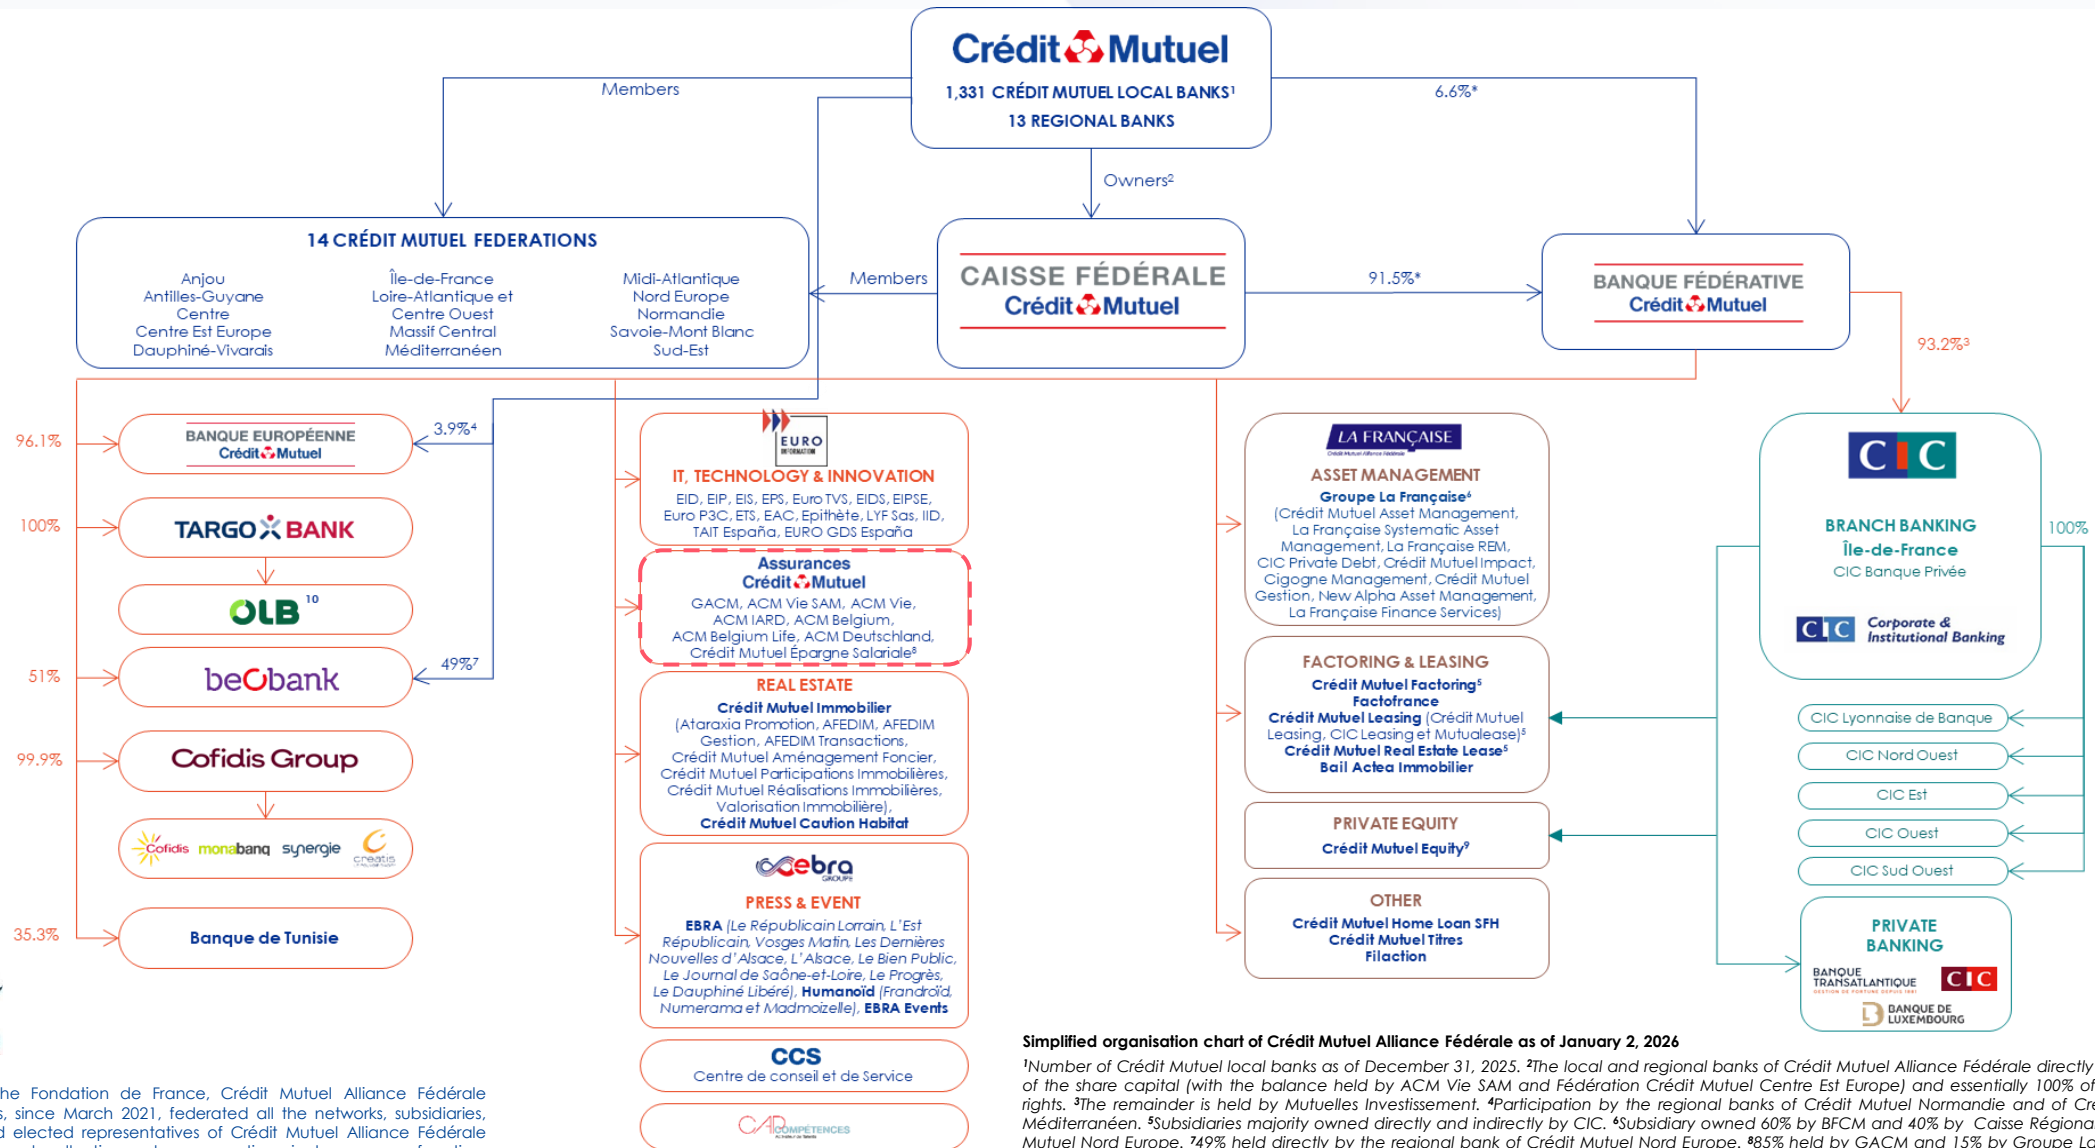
Crédit Mutuel
1,331 CRÉDIT MUTUEL LOCAL BANKS¹
13 REGIONAL BANKS

Members

6.6%*

Owners²

14 CRÉDIT MUTUEL FEDERATIONS

Anjou
Antilles-Guyane
Centre
Centre Est Europe
Dauphiné-Vivarais

Île-de-France
Loire-Atlantique et Centre Ouest
Massif Central
Méditerranéen

Midi-Atlantique
Nord Europe
Normandie
Savoie-Mont Blanc
Sud-Est

Members

CAISSE FÉDÉRALE
Crédit Mutuel

91.5%*

BANQUE FÉDÉRATIVE
Crédit Mutuel

93.2%³

96.1%
BANQUE EUROPÉENNE
Crédit Mutuel
3.9%⁴

100%
TARGO BANK

OLB ¹⁰

51%
beobank
49%⁷

99.9%
Cofidis Group

Cofidis monabanq synergie creatis

35.3%
Banque de Tunisie

EURO INFORMATION
IT, TECHNOLOGY & INNOVATION
EID, EIP, EIS, EPS, Euro TVS, EIDS, EIPSE, Euro P3C, ETS, EAC, Epithète, LYF Sas, IID, TAIT España, EURO GDS España

Assurances
Crédit Mutuel
GACM, ACM Vie SAM, ACM Vie, ACM IARD, ACM Belgium, ACM Belgium Life, ACM Deutschland, Crédit Mutuel Épargne Salariale⁸

REAL ESTATE
Crédit Mutuel Immobilier
(Ataraxia Promotion, AFEDIM, AFEDIM Gestion, AFEDIM Transactions, Crédit Mutuel Aménagement Foncier, Crédit Mutuel Participations Immobilières, Crédit Mutuel Réalisations Immobilières, Valorisation Immobilière),
Crédit Mutuel Caution Habitat

ebra GROUPE
PRESS & EVENT
EBRA (Le Républicain Lorrain, L'Est Républicain, Vosges Matin, Les Dernières Nouvelles d'Alsace, L'Alsace, Le Bien Public, Le Journal de Saône-et-Loire, Le Progrès, Le Dauphiné Libéré), Humanoïd (Frandroïd, Numerama et Madmoizelle), EBRA Events

CCS
Centre de conseil et de Service

CAP COMPÉTENCES

LA FRANÇAISE
ASSET MANAGEMENT
Groupe La Française⁶
(Crédit Mutuel Asset Management, La Française Systematic Asset Management, La Française REM, CIC Private Debt, Crédit Mutuel Impact, Cigogne Management, Crédit Mutuel Gestion, New Alpha Asset Management, La Française Finance Services)

FACTORING & LEASING
Crédit Mutuel Factoring⁵
Factofrance
Crédit Mutuel Leasing (Crédit Mutuel Leasing, CIC Leasing et Mutualease)⁵
Crédit Mutuel Real Estate Lease⁵
Bail Actea Immobilier

PRIVATE EQUITY
Crédit Mutuel Equity⁹

OTHER
Crédit Mutuel Home Loan SFH
Crédit Mutuel Titres
Filaction

CIC
BRANCH BANKING
Île-de-France
CIC Banque Privée
CIC Corporate & Institutional Banking

100%

CIC Lyonnaise de Banque
CIC Nord Ouest
CIC Est
CIC Ouest
CIC Sud Ouest

PRIVATE BANKING
BANQUE TRANSATLANTIQUE
CIC
BANQUE DE LUXEMBOURG

Simplified organisation chart of Crédit Mutuel Alliance Fédérale as of January 2, 2026

¹Number of Crédit Mutuel local banks as of December 31, 2025. ²The local and regional banks of Crédit Mutuel Alliance Fédérale directly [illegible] of the share capital (with the balance held by ACM Vie SAM and Fédération Crédit Mutuel Centre Est Europe) and essentially 100% of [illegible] rights. ³The remainder is held by Mutuelles Investissement. ⁴Participation by the regional banks of Crédit Mutuel Normandie and of Cre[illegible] Méditerranéen. ⁵Subsidiaries majority owned directly and indirectly by CIC. ⁶Subsidiary owned 60% by BFCM and 40% by Caisse Regiona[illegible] Mutuel Nord Europe. ⁷49% held directly by the regional bank of Crédit Mutuel Nord Europe. ⁸85% held by GACM and 15% by Groupe La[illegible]

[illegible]he Fondation de France, Crédit Mutuel Alliance Fédérale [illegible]s, since March 2021, federated all the networks, subsidiaries, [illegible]d elected representatives of Crédit Mutuel Alliance Fédérale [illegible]